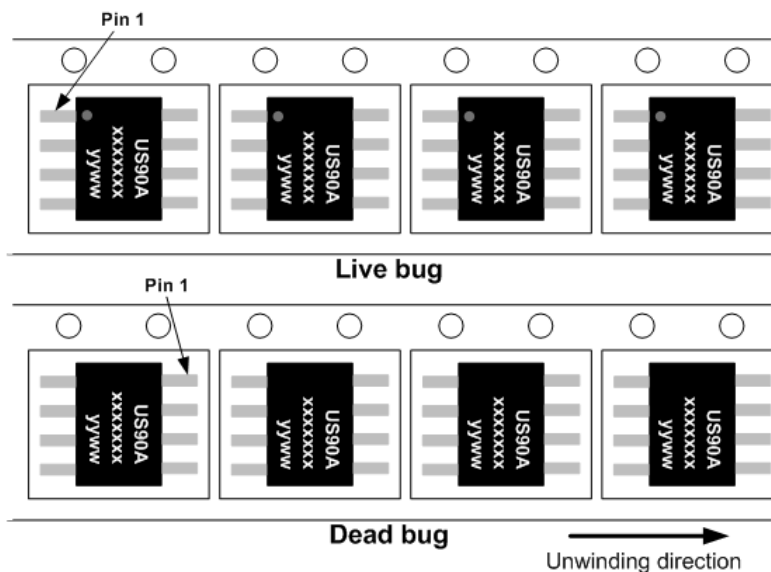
Pin 1

US90A
xxxxxx
yyww

US90A
xxxxxx
yyww

US90A
xxxxxx
yyww

US90A
xxxxxx
yyww

Live bug

Pin 1

US90A
xxxxxx
yyww

US90A
xxxxxx
yyww

US90A
xxxxxx
yyww

US90A
xxxxxx
yyww

Dead bug

Unwinding direction